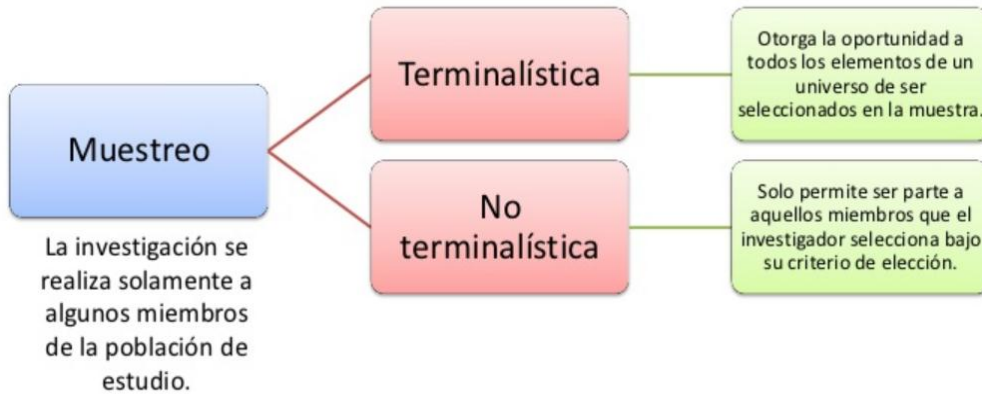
Muestreo

La investigación se realiza solamente a algunos miembros de la población de estudio.

Terminalística

Otorga la oportunidad a todos los elementos de un universo de ser seleccionados en la muestra.

No terminalística

Solo permite ser parte a aquellos miembros que el investigador selecciona bajo su criterio de elección.